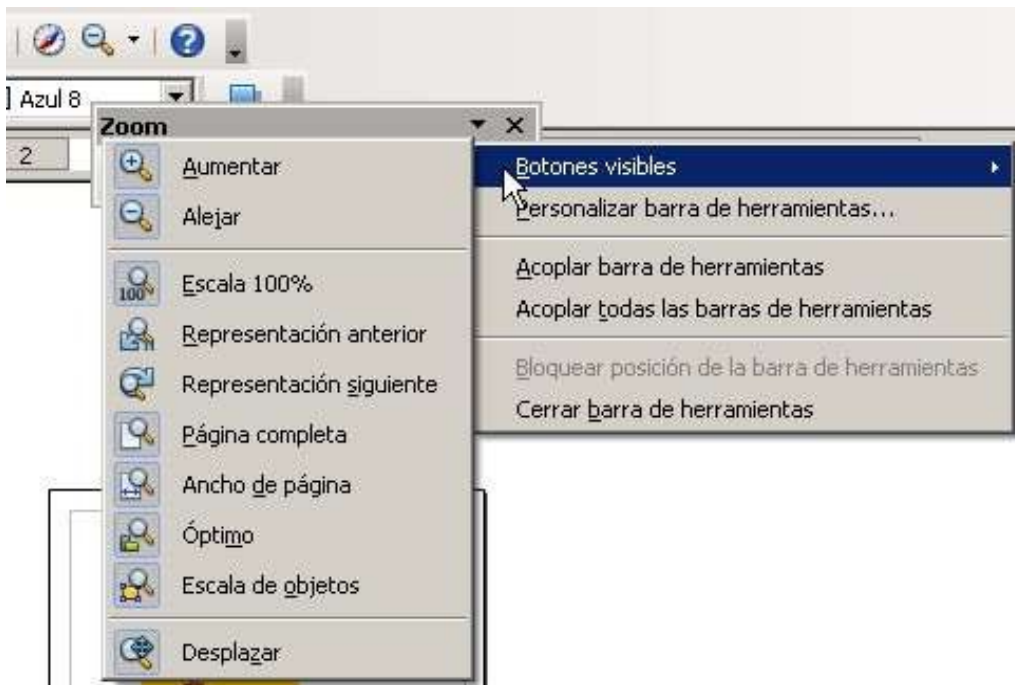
Azul 8

2

Zoom

Aumentar
Alejar
Escala 100%
Representación anterior
Representación siguiente
Página completa
Ancho de página
Óptimo
Escala de objetos
Desplazar

Botones visibles
Personalizar barra de herramientas...
Acoplar barra de herramientas
Acoplar todas las barras de herramientas
Bloquear posición de la barra de herramientas
Cerrar barra de herramientas